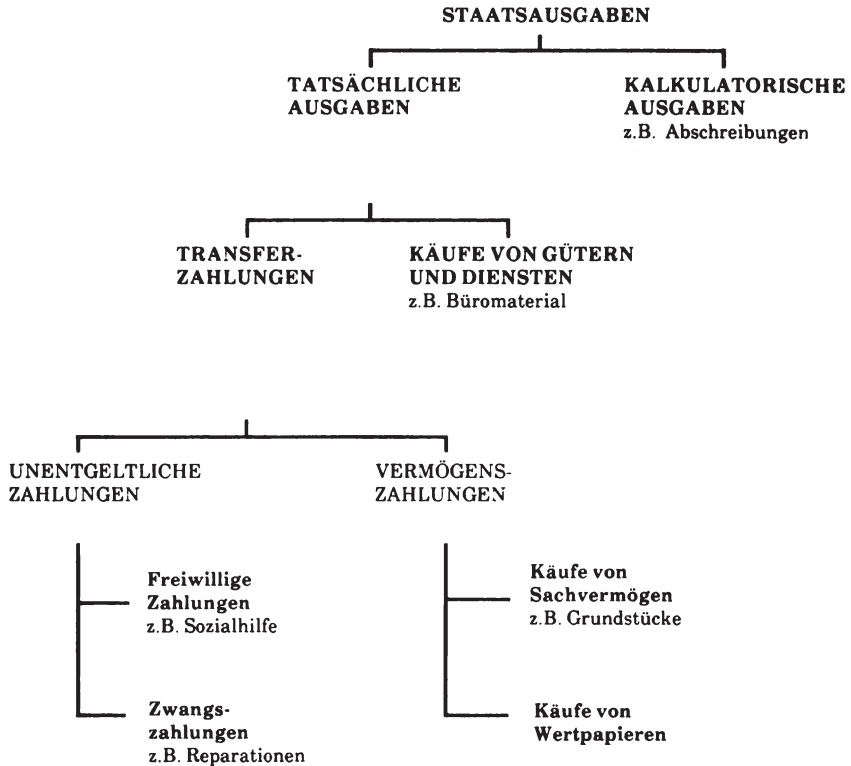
STAATSAUSGABEN

TATSÄCHLICHE AUSGABEN

KALKULATORISCHE AUSGABEN
z.B. Abschreibungen

TRANSFER-ZAHLUNGEN

KÄUFE VON GÜTERN UND DIENSTEN
z.B. Büromaterial

UNENTGELTLICHE ZAHLUNGEN

VERMÖGENS-ZAHLUNGEN

Freiwillige Zahlungen
z.B. Sozialhilfe

Zwangszahlungen
z.B. Reparationen

Käufe von Sachvermögen
z.B. Grundstücke

Käufe von Wertpapieren